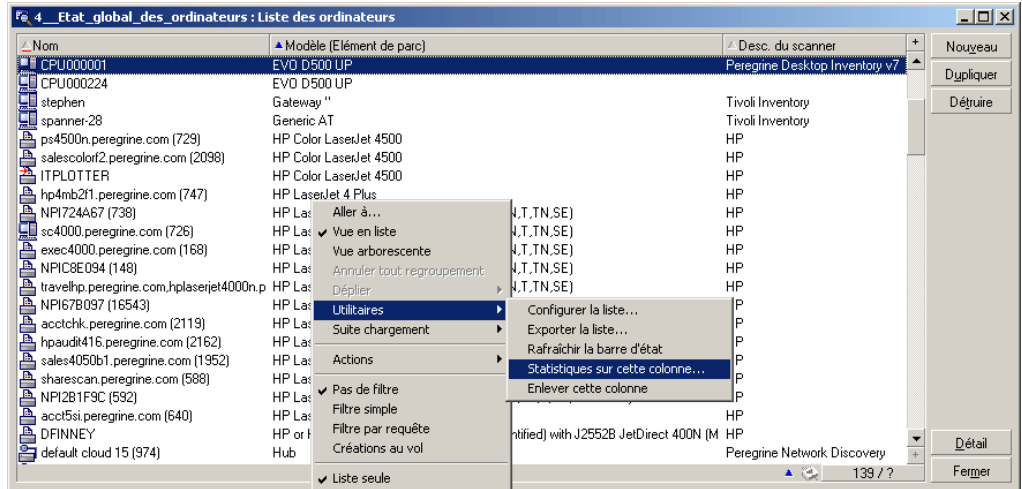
4__Etat_global_des_ordinateurs : Liste des ordinateurs

| Nom | Modèle (Elément de parc) | Desc. du scanner |
|---|---|---|
| CPU000001 | EVO D500 UP | Peregrine Desktop Inventory v7 |
| CPU000224 | EVO D500 UP | |
| stephen | Gateway '' | Tivoli Inventory |
| spanner-28 | Generic AT | Tivoli Inventory |
| ps4500n.peregrine.com (729) | HP Color LaserJet 4500 | HP |
| salescolorf2.peregrine.com (2098) | HP Color LaserJet 4500 | HP |
| ITPLOTTER | HP Color LaserJet 4500 | HP |
| hp4mb2f1.peregrine.com (747) | HP LaserJet 4 Plus | HP |
| NPI724A67 (738) | HP Las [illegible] N,T,TN,SE) | HP |
| sc4000.peregrine.com (726) | HP Las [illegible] N,T,TN,SE) | HP |
| exec4000.peregrine.com (168) | HP Las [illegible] N,T,TN,SE) | HP |
| NPIC8E094 (148) | HP Las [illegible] N,T,TN,SE) | HP |
| travelhp.peregrine.com,hplaserjet4000n.p | HP Las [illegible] N,T,TN,SE) | HP |
| NPI67B097 (16543) | HP Las | P |
| acctchk.peregrine.com (2119) | HP Las | P |
| hpaudit416.peregrine.com (2162) | HP Las | P |
| sales4050b1.peregrine.com (1952) | HP Las | P |
| sharescan.peregrine.com (588) | HP Las | P |
| NPI2B1F9C (592) | HP Las | |
| acct5si.peregrine.com (640) | HP Las | HP |
| DFINNEY | HP or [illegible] ntified) with J2552B JetDirect 400N (M | HP |
| default cloud 15 (974) | Hub | Peregrine Network Discovery |

Aller à...
Vue en liste
Vue arborescente
Annuler tout regroupement
Déplier
Utilitaires
Suite chargement
Actions
Pas de filtre
Filtre simple
Filtre par requête
Créations au vol
Liste seule

Configurer la liste...
Exporter la liste...
Rafraîchir la barre d'état
Statistiques sur cette colonne...
Enlever cette colonne

139 / ?

Nouveau
Dupliquer
Détruire
Détail
Fermer